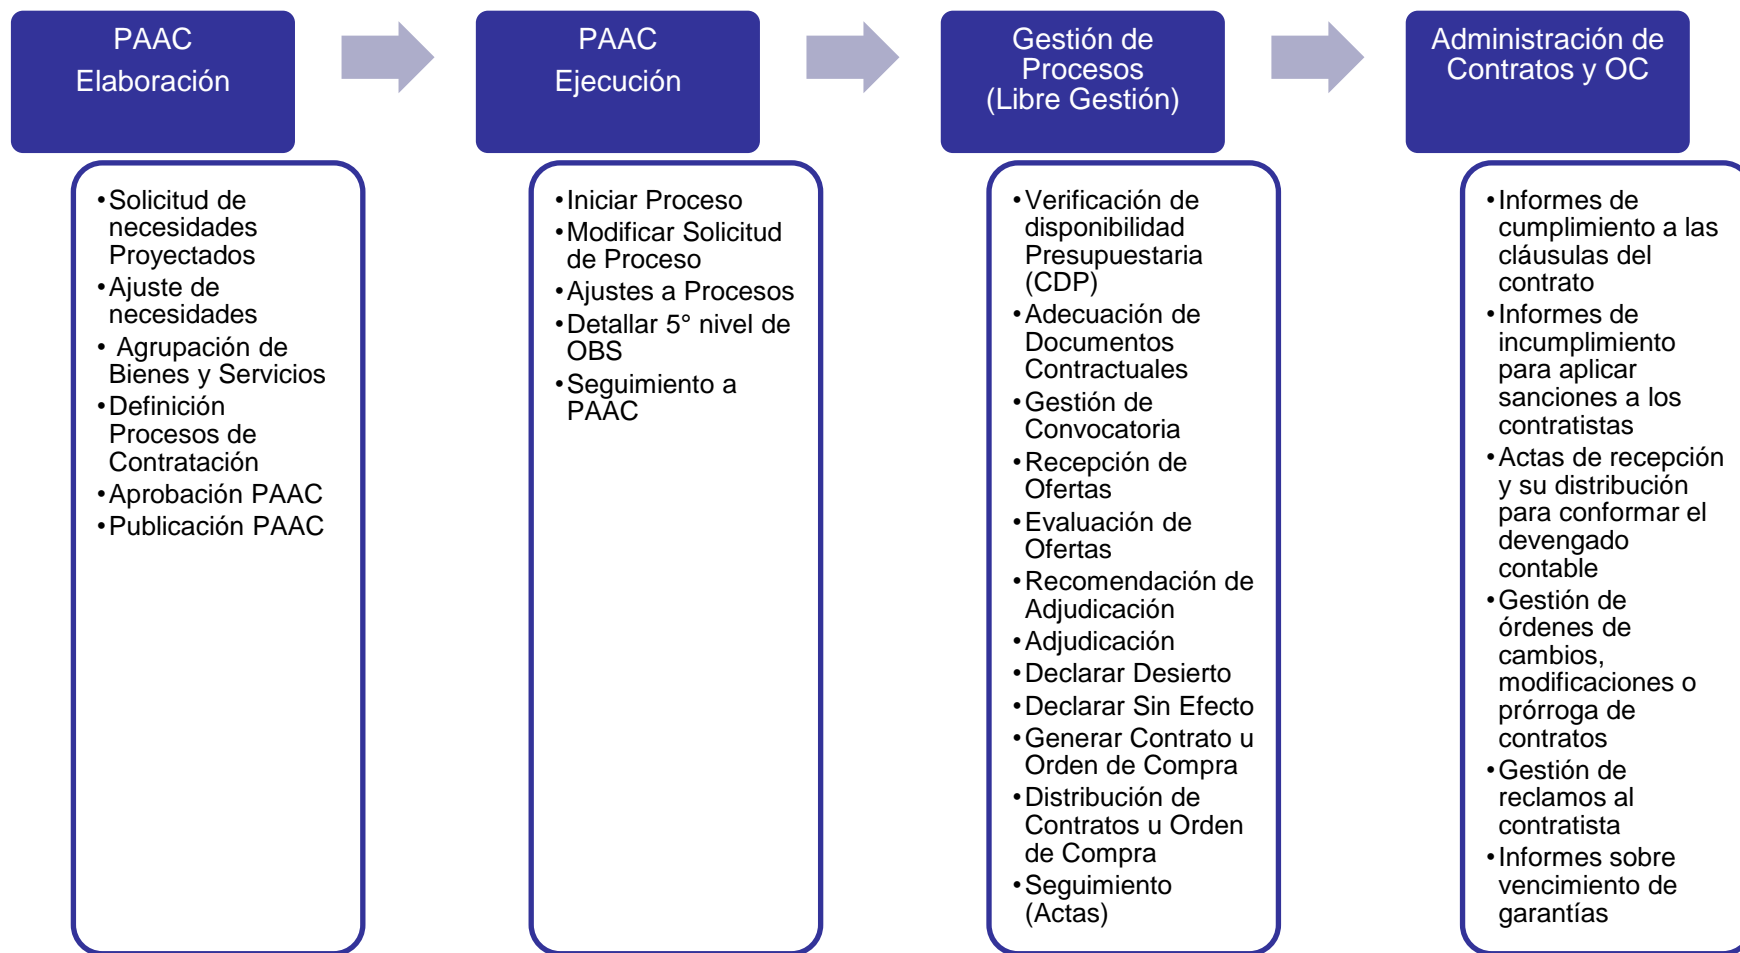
PAAC
Elaboración

PAAC
Ejecución

Gestión de Procesos (Libre Gestión)

Administración de Contratos y OC

• Solicitud de necesidades Proyectados
• Ajuste de necesidades
• Agrupación de Bienes y Servicios
• Definición Procesos de Contratación
• Aprobación PAAC
• Publicación PAAC

• Iniciar Proceso
• Modificar Solicitud de Proceso
• Ajustes a Procesos
• Detallar 5° nivel de OBS
• Seguimiento a PAAC

• Verificación de disponibilidad Presupuestaria (CDP)
• Adecuación de Documentos Contractuales
• Gestión de Convocatoria
• Recepción de Ofertas
• Evaluación de Ofertas
• Recomendación de Adjudicación
• Adjudicación
• Declarar Desierto
• Declarar Sin Efecto
• Generar Contrato u Orden de Compra
• Distribución de Contratos u Orden de Compra
• Seguimiento (Actas)

• Informes de cumplimiento a las cláusulas del contrato
• Informes de incumplimiento para aplicar sanciones a los contratistas
• Actas de recepción y su distribución para conformar el devengado contable
• Gestión de órdenes de cambios, modificaciones o prórroga de contratos
• Gestión de reclamos al contratista
• Informes sobre vencimiento de garantías